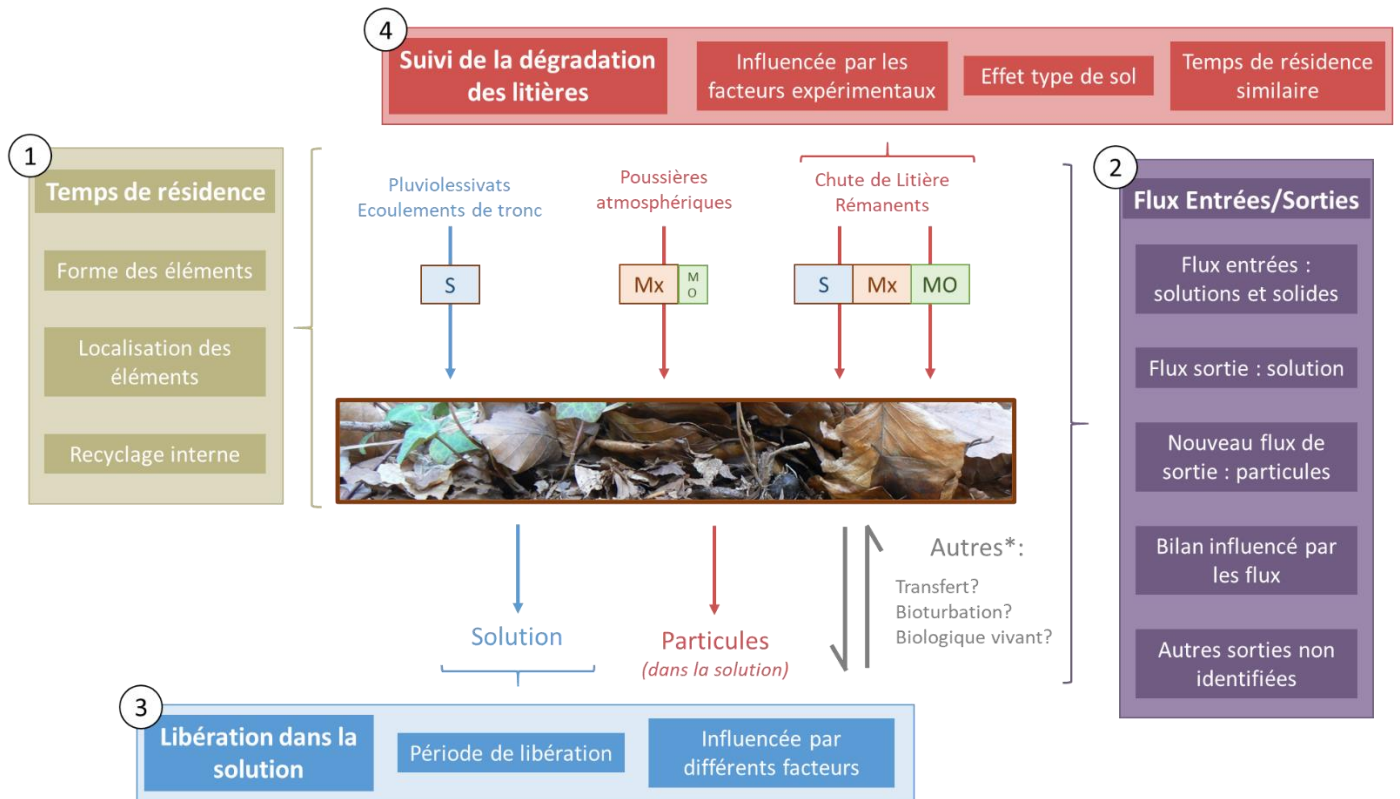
4

Suivi de la dégradation des litières

Influencée par les facteurs expérimentaux

Effet type de sol

Temps de résidence similaire

1

Temps de résidence

Forme des éléments

Localisation des éléments

Recyclage interne

Pluviolessivats
Ecoulements de tronc

Poussières atmosphériques

Chute de Litière
Rémanents

S

Mx

MO

S

Mx

MO

2

Flux Entrées/Sorties

Flux entrées : solutions et solides

Flux sortie : solution

Nouveau flux de sortie : particules

Bilan influencé par les flux

Autres sorties non identifiées

Autres*:

Transfert?
Bioturbation?
Biologique vivant?

Solution

Particules
(dans la solution)

3

Libération dans la solution

Période de libération

Influencée par différents facteurs